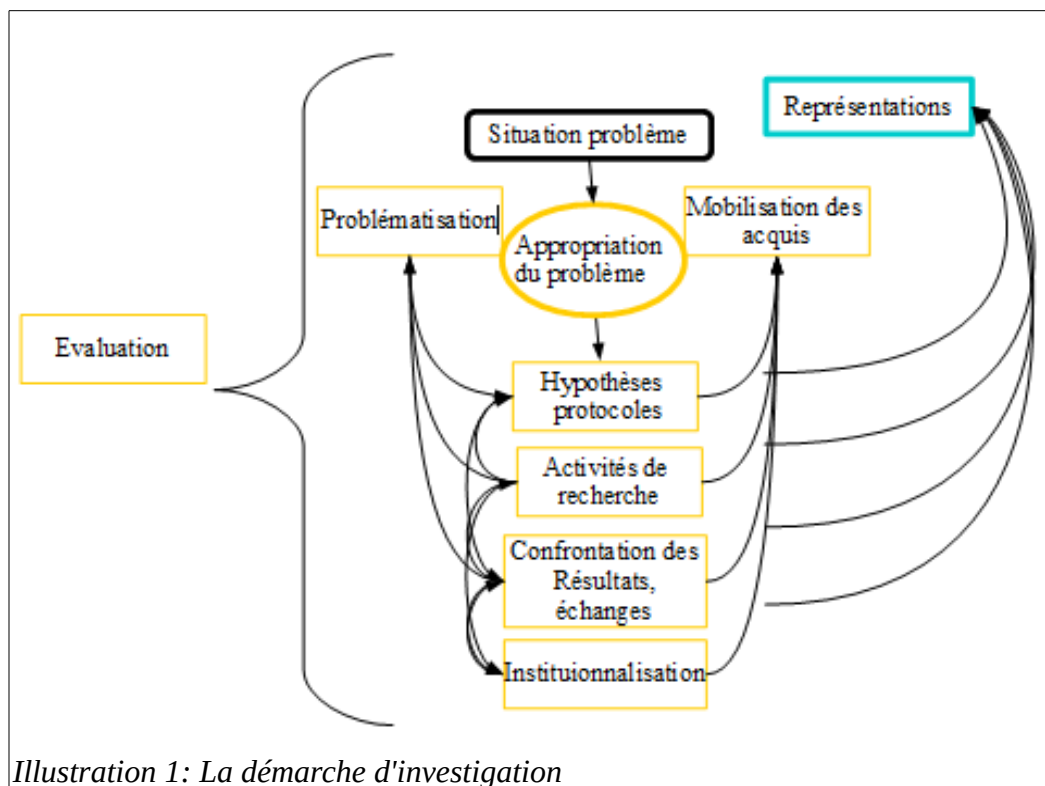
Représentations

Situation problème

Problématisation

Appropriation du problème

Mobilisation des acquis

Evaluation

Hypothèses protocoles

Activités de recherche

Confrontation des Résultats, échanges

Instituionnalisation

Illustration 1: La démarche d'investigation